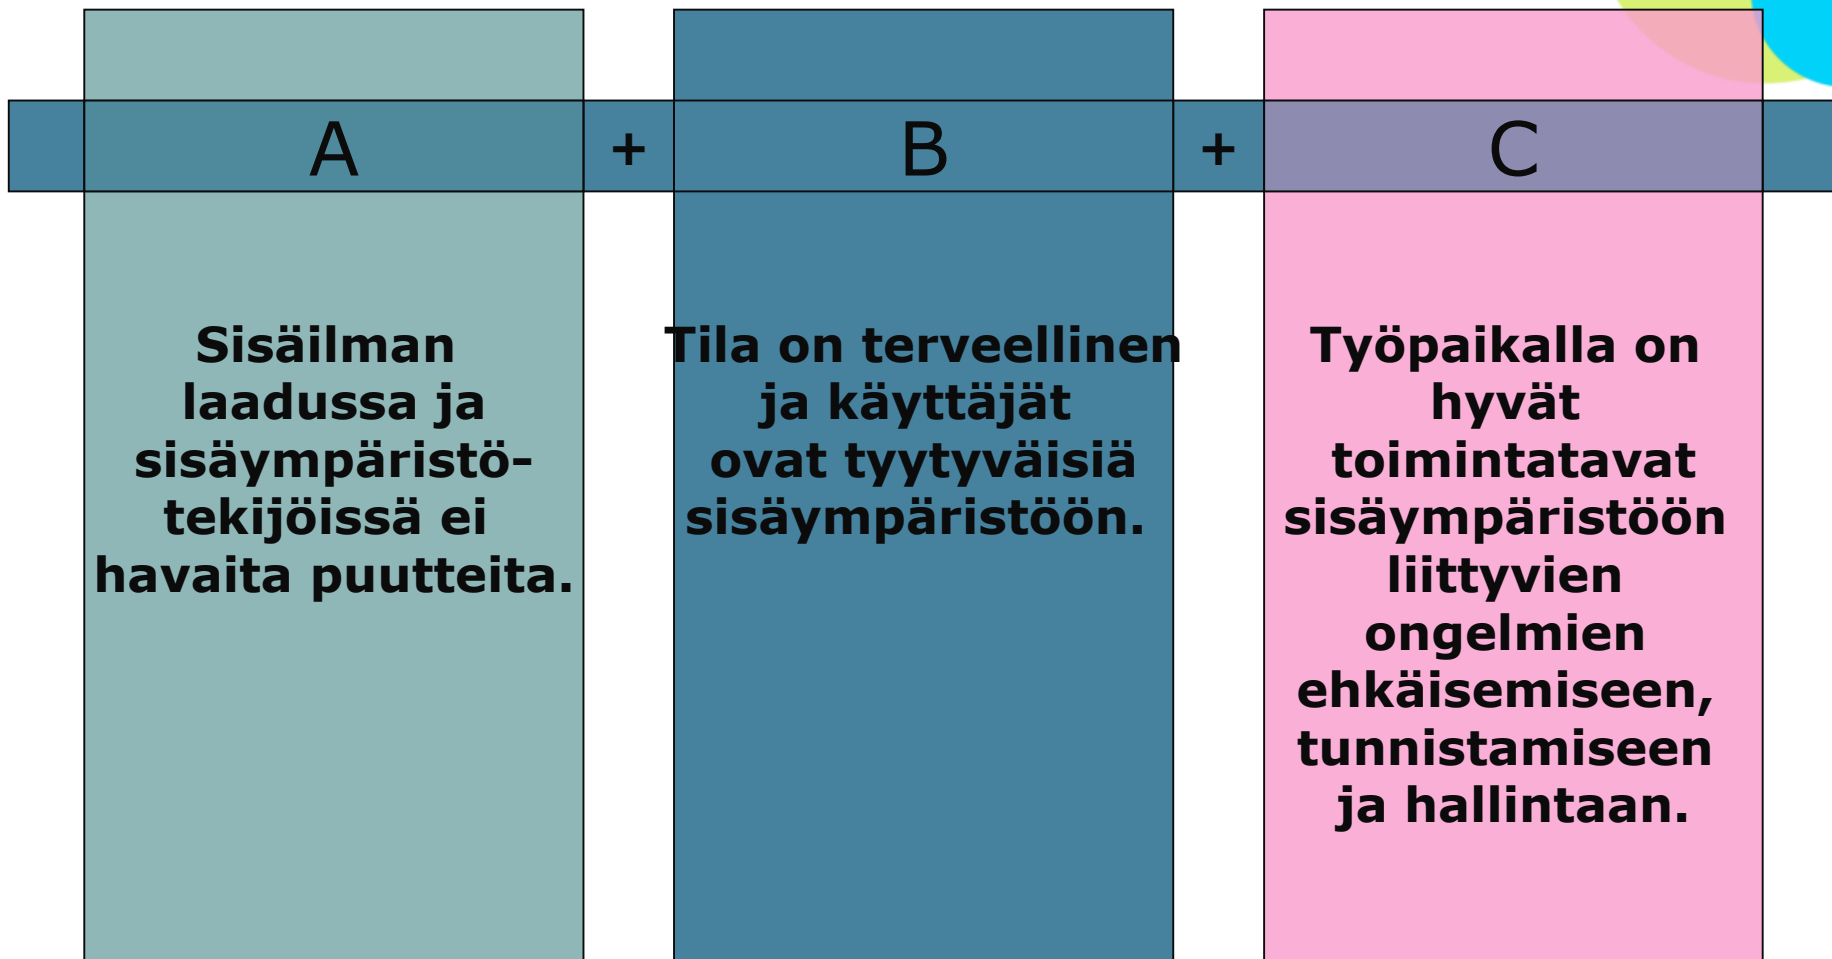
A + B + C

Sisäilman laadussa ja sisäympäristötekijöissä ei havaita puutteita.

Tila on terveellinen ja käyttäjät ovat tyytyväisiä sisäympäristöön.

Työpaikalla on hyvät toimintatavat sisäympäristöön liittyvien ongelmien ehkäisemiseen, tunnistamiseen ja hallintaan.